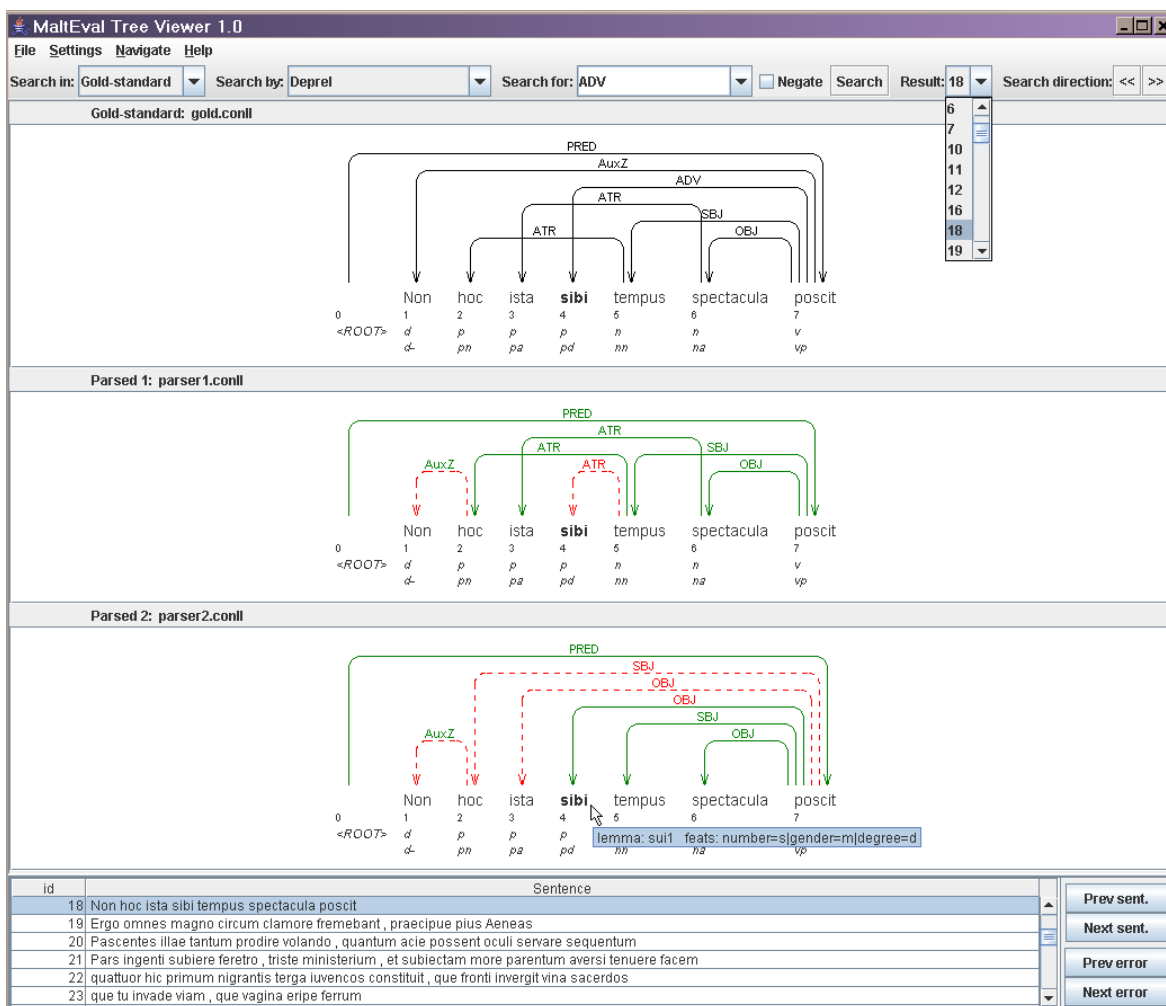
MaltEval Tree Viewer 1.0

File Settings Navigate Help

Search in: Gold-standard Search by: Deprel Search for: ADV Negate Search Result: 18 Search direction: << >>

6
7
10
11
12
16
18
19

Gold-standard: gold.conll

PRED
AuxZ
ADV
ATR
SBJ
ATR
OBJ

| 0 | Non | hoc | ista | **sibi** | tempus | spectacula | poscit |
|---|---|---|---|---|---|---|---|
|  | 1 | 2 | 3 | 4 | 5 | 6 | 7 |
| <ROOT> | d | p | p | p | n | n | v |
|  | d- | pn | pa | pd | nn | na | vp |

Parsed 1: parser1.conll

PRED
ATR
ATR
SBJ
AuxZ
ATR
OBJ

| 0 | Non | hoc | ista | **sibi** | tempus | spectacula | poscit |
|---|---|---|---|---|---|---|---|
|  | 1 | 2 | 3 | 4 | 5 | 6 | 7 |
| <ROOT> | d | p | p | p | n | n | v |
|  | d- | pn | pa | pd | nn | na | vp |

Parsed 2: parser2.conll

PRED
SBJ
OBJ
OBJ
SBJ
AuxZ
OBJ

| 0 | Non | hoc | ista | **sibi** | tempus | spectacula | poscit |
|---|---|---|---|---|---|---|---|
|  | 1 | 2 | 3 | 4 | 5 | 6 | 7 |
| <ROOT> | d | p | p | p | nn | na | vp |
|  | d- | pn | pa | pd |  |  |  |

lemma: sui1 feats: number=s|gender=m|degree=d

| id | Sentence |
|---|---|
| 18 | Non hoc ista sibi tempus spectacula poscit |
| 19 | Ergo omnes magno circum clamore fremebant , praecipue pius Aeneas |
| 20 | Pascentes illae tantum prodire volando , quantum acie possent oculi servare sequentum |
| 21 | Pars ingenti subiere feretro , triste ministerium , et subiectam more parentum aversi tenuere facem |
| 22 | quattuor hic primum nigrantis terga iuvencos constituit , que fronti invergit vina sacerdos |
| 23 | que tu invade viam , que vagina eripe ferrum |

Prev sent.
Next sent.
Prev error
Next error